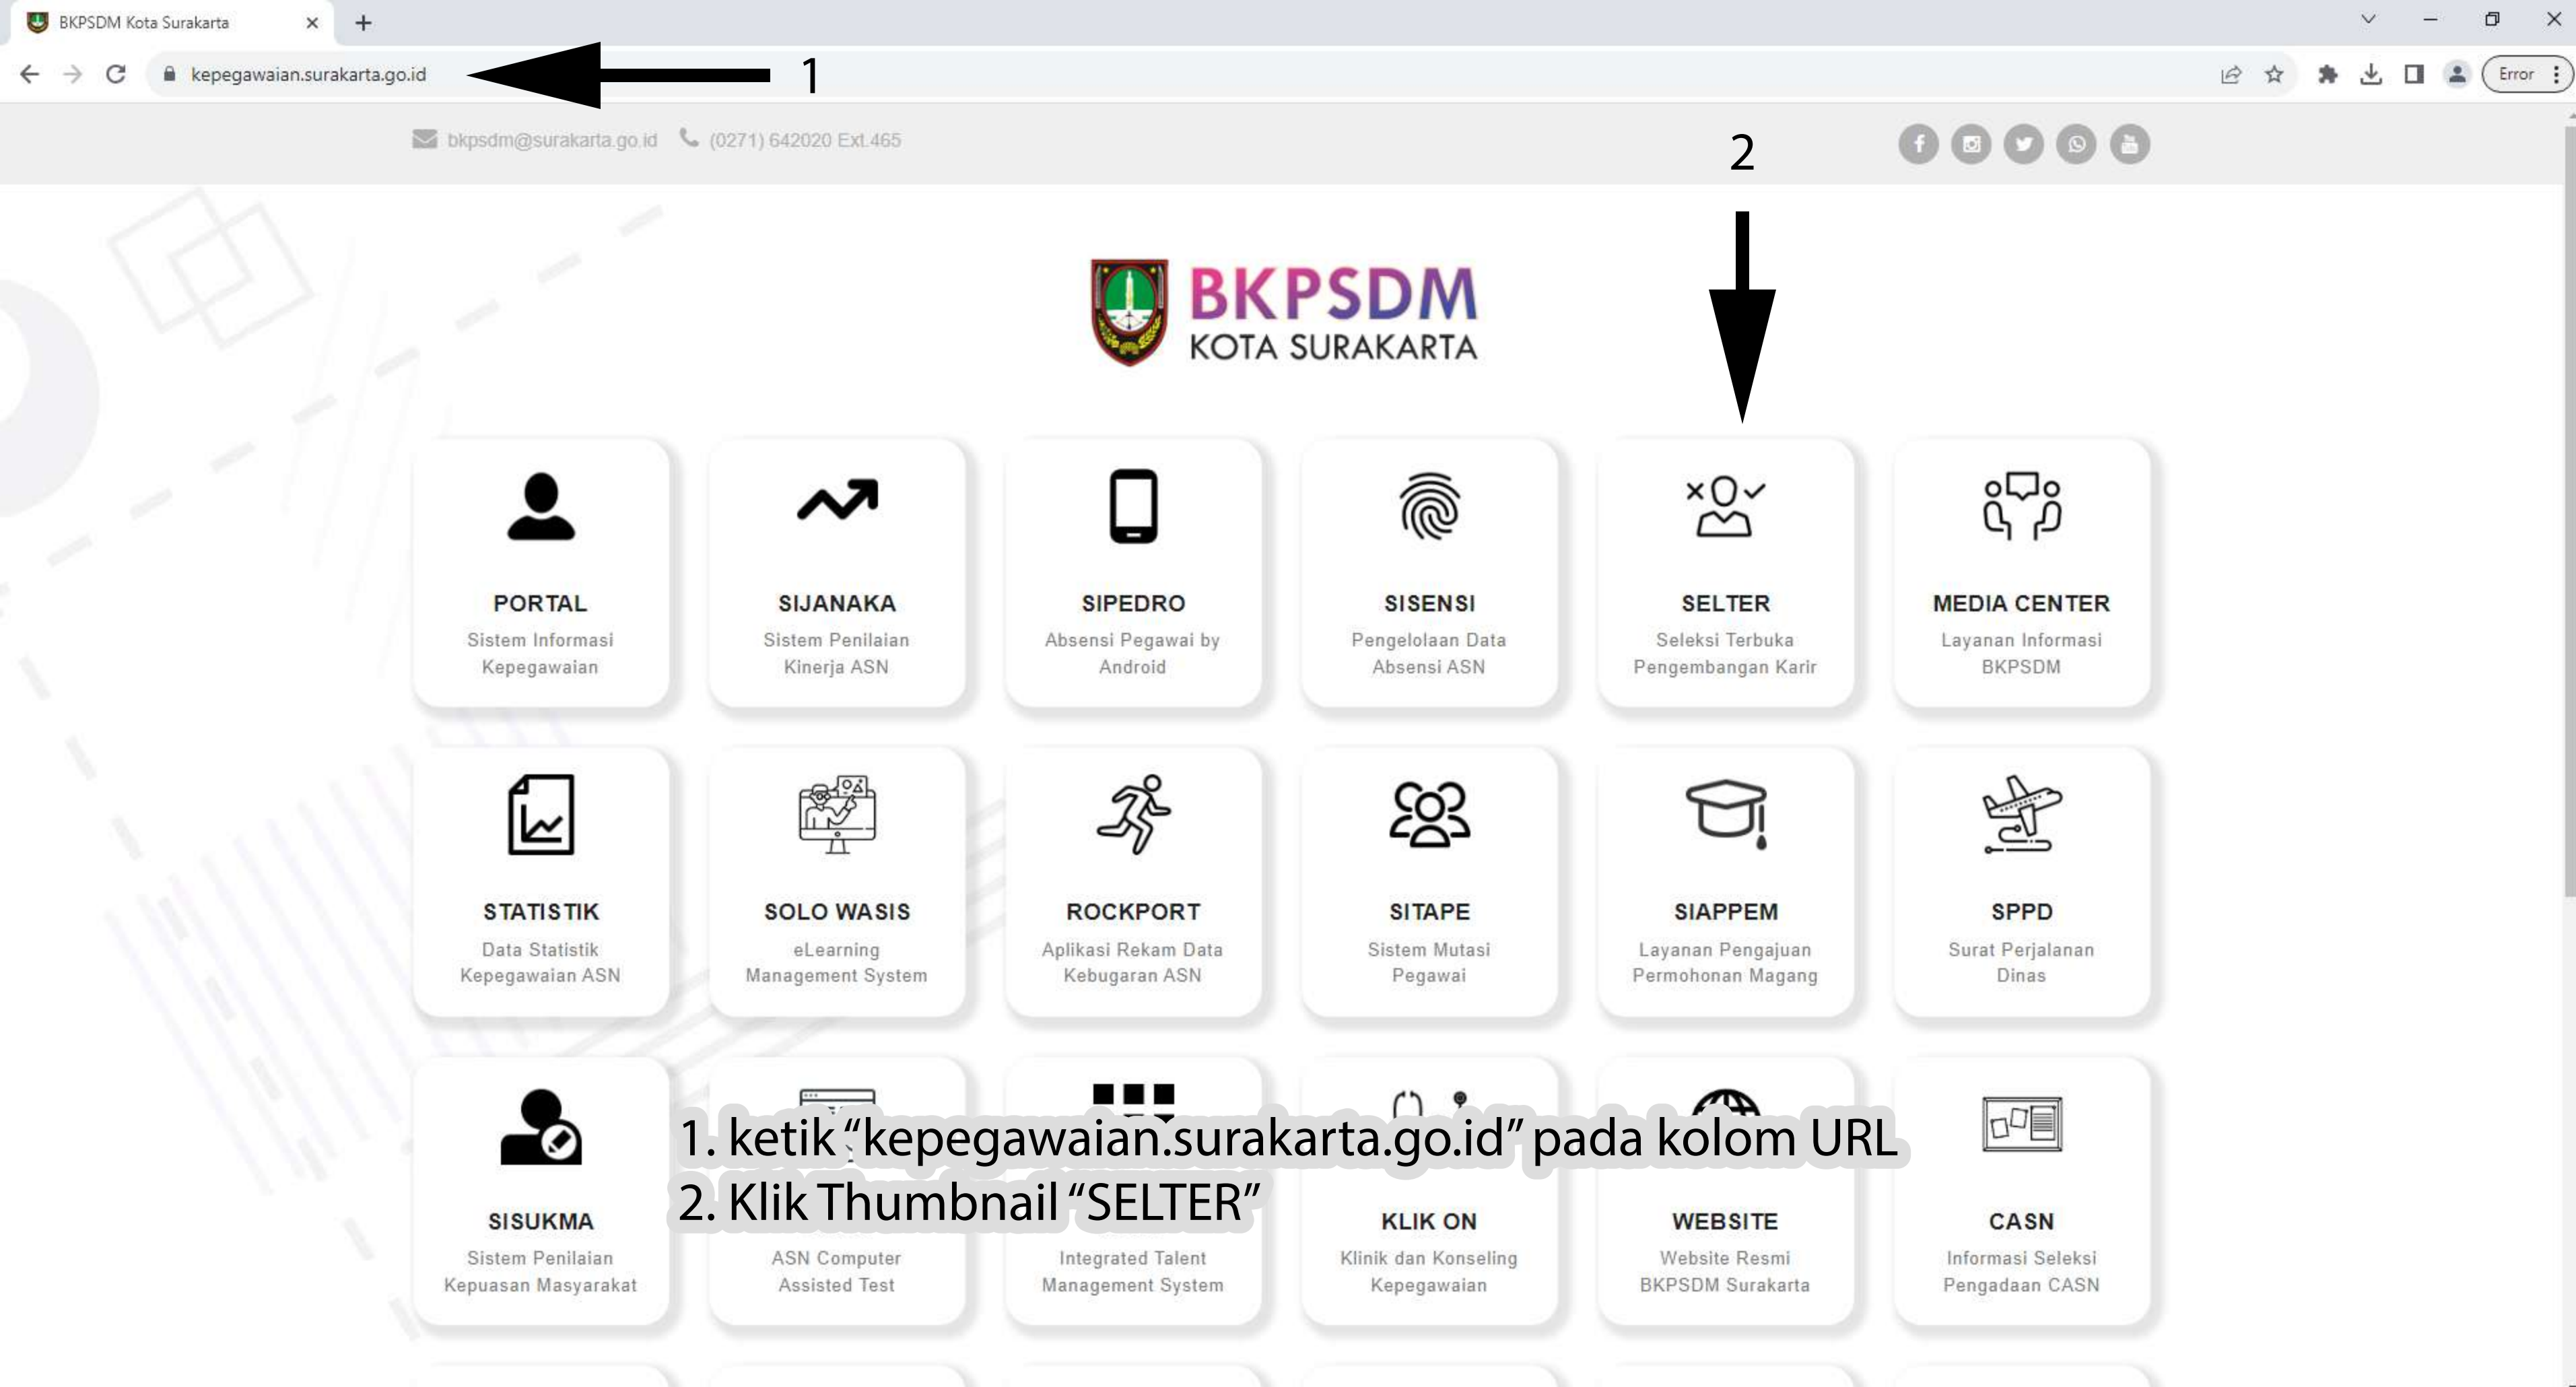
BKPSDM Kota Surakarta

kepegawaian.surakarta.go.id

1

Error

bkpsdm@surakarta.go.id (0271) 642020 Ext.465

2

BKPSDM
KOTA SURAKARTA

PORTAL
Sistem Informasi Kepegawaian

SIJANAKA
Sistem Penilaian Kinerja ASN

SIPEDRO
Absensi Pegawai by Android

SISENSI
Pengelolaan Data Absensi ASN

SELTER
Seleksi Terbuka Pengembangan Karir

MEDIA CENTER
Layanan Informasi BKPSDM

STATISTIK
Data Statistik Kepegawaian ASN

SOLO WASIS
eLearning Management System

ROCKPORT
Aplikasi Rekam Data Kebugaran ASN

SITAPE
Sistem Mutasi Pegawai

SIAPPEM
Layanan Pengajuan Permohonan Magang

SPPD
Surat Perjalanan Dinas

1. ketik "kepegawaian.surakarta.go.id" pada kolom URL
2. Klik Thumbnail "SELTER"

SISUKMA
Sistem Penilaian Kepuasan Masyarakat

ASN Computer Assisted Test

Integrated Talent Management System

KLIK ON
Klinik dan Konseling Kepegawaian

WEBSITE
Website Resmi BKPSDM Surakarta

CASN
Informasi Seleksi Pengadaan CASN